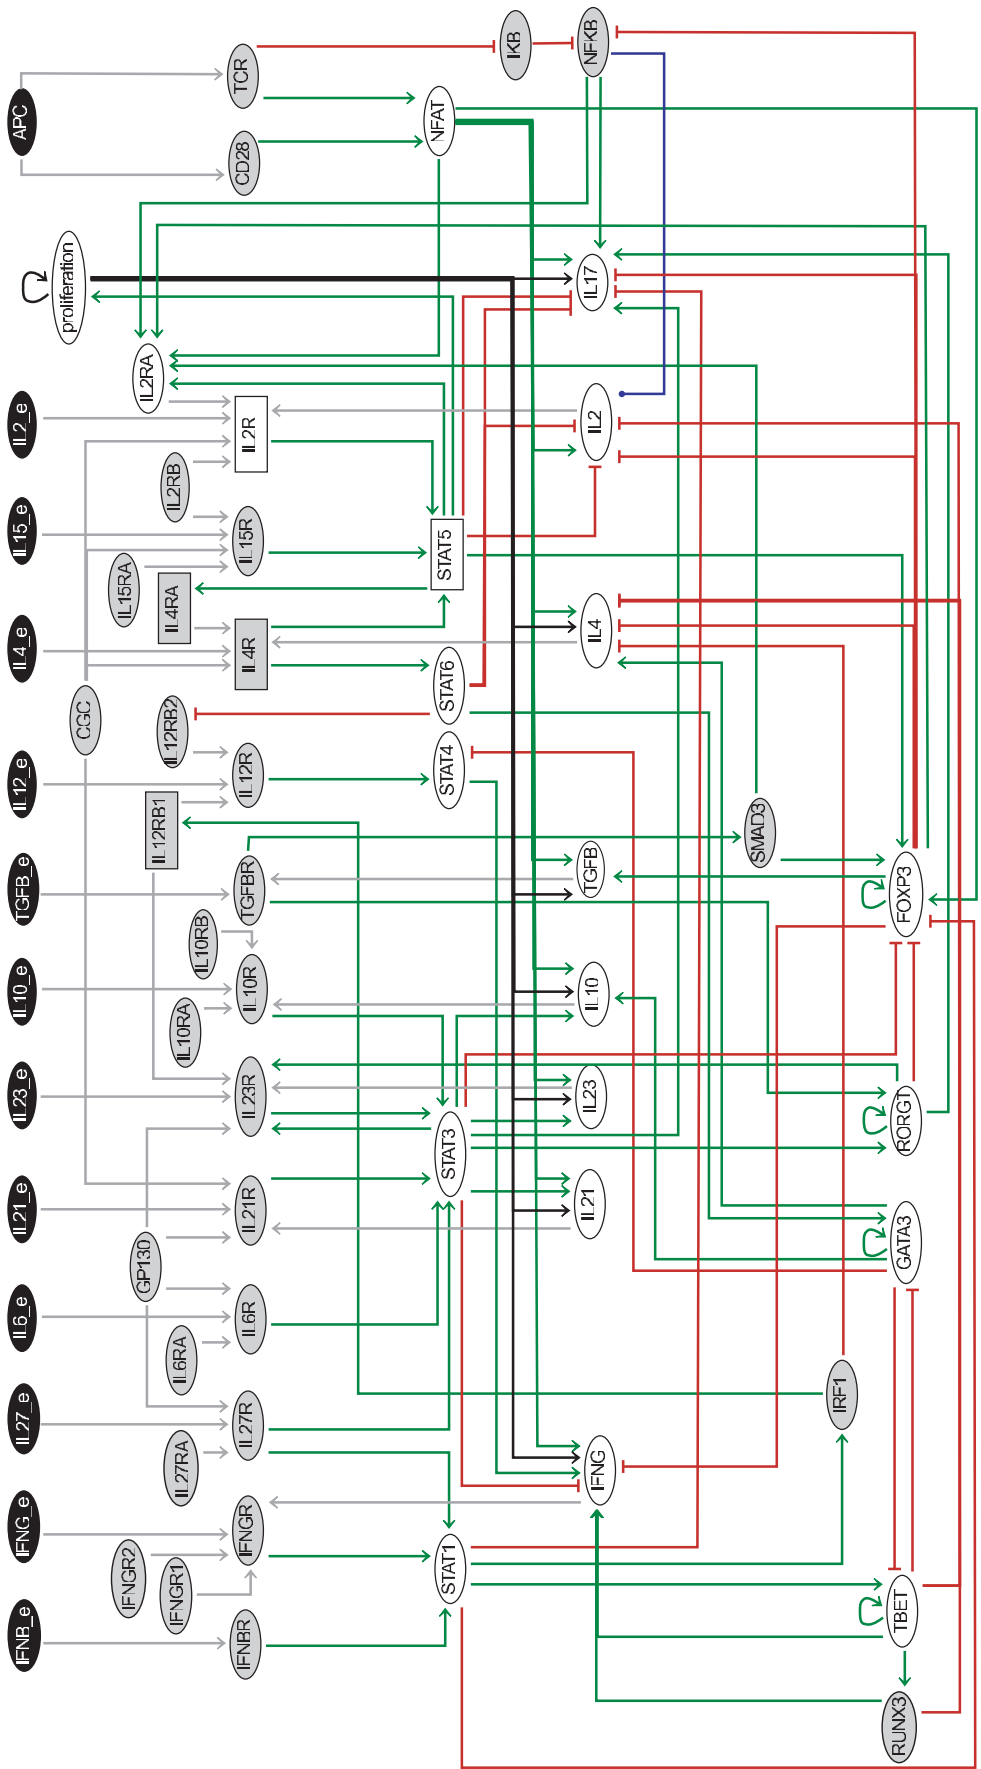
APC
TCR
CD28
IKB
NFKB
NFAT
proliferation
IL2RA
IL2_e
IL2R
IL2RB
IL15_e
IL15R
IL15RA
IL4RA
IL4_e
IL4R
CGC
IL12RB2
IL12_e
IL12R
IL12RB1
TGFB_e
TGFBR
IL10RB
IL10_e
IL10R
IL10RA
IL23_e
IL23R
IL21_e
IL21R
GP130
IL6_e
IL6R
IL6RA
IL27_e
IL27R
IL27RA
IFNG_e
IFNGR
IFNGR2
IFNGR1
IFNB_e
IFNBR
STAT5
STAT6
STAT4
STAT3
STAT1
IL17
IL2
IL4
TGFB
IL10
IL23
IL21
IFNG
SMAD3
FOXP3
RORGT
GATA3
IRF1
TBET
RUNX3